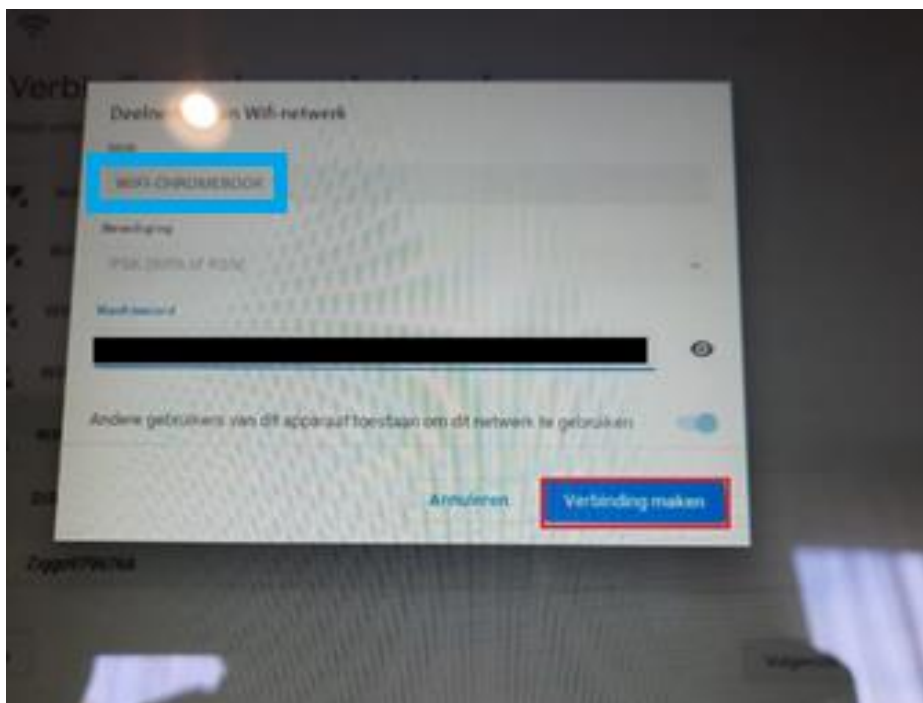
Verb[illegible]

Deeln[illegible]n Wifi-netwerk

SSID

WIFI-CHROMEBOOK

Beveiliging

PSK (WPA of RSN)

Wachtwoord

Andere gebruikers van dit apparaat toestaan om dit netwerk te gebruiken

Annuleren

Verbinding maken

Ziggo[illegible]

Volgende